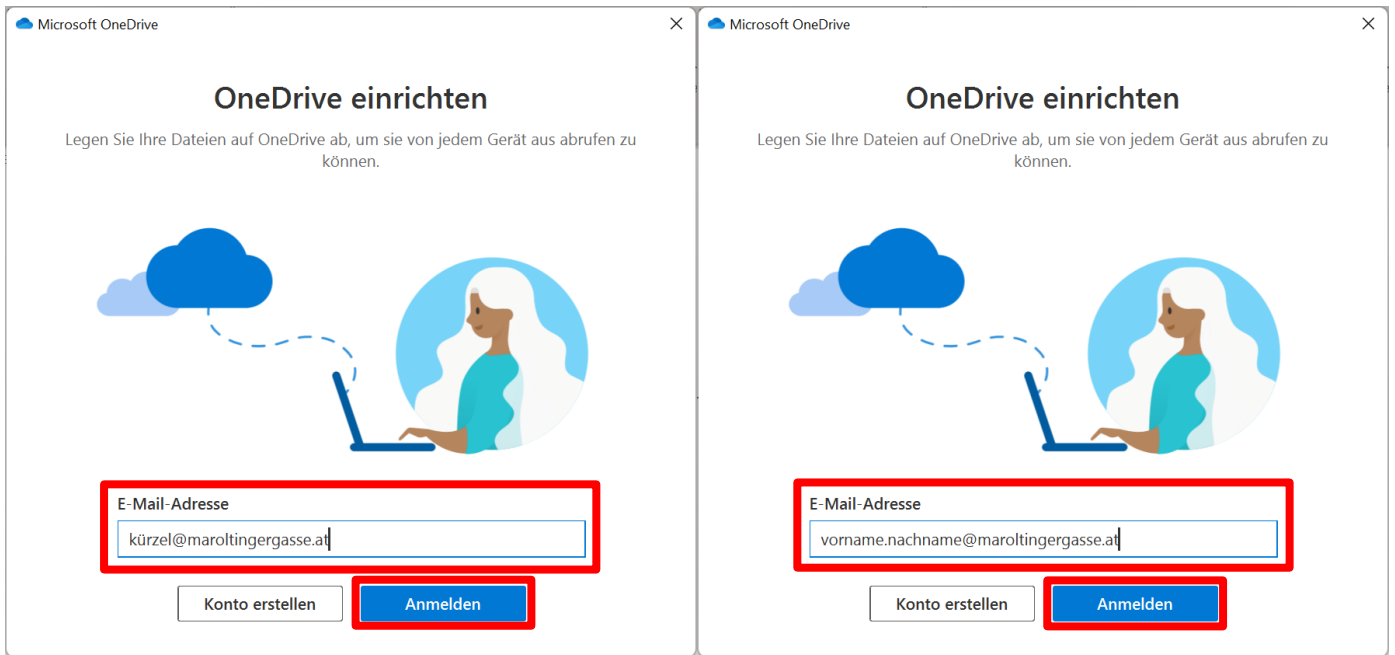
Microsoft OneDrive

OneDrive einrichten

Legen Sie Ihre Dateien auf OneDrive ab, um sie von jedem Gerät aus abrufen zu können.

E-Mail-Adresse

kürzel@maroltingergasse.at

Konto erstellen

Anmelden

Microsoft OneDrive

OneDrive einrichten

Legen Sie Ihre Dateien auf OneDrive ab, um sie von jedem Gerät aus abrufen zu können.

E-Mail-Adresse

vorname.nachname@maroltingergasse.at

Konto erstellen

Anmelden